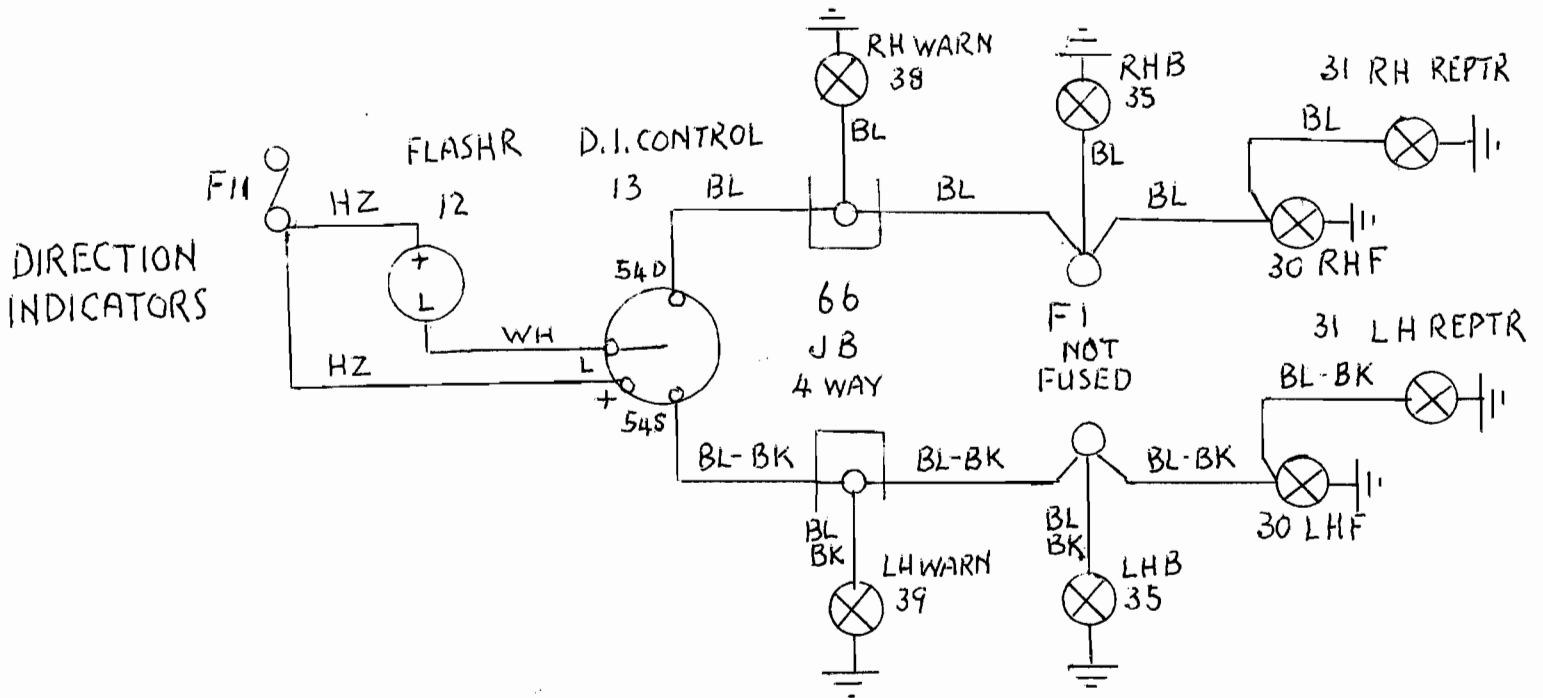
RH WARN
38
RHB
35
31 RH REPTR
FLASHR
D.I. CONTROL
BL
BL
BL
F11
HZ
12
13
BL
BL
BL
DIRECTION INDICATORS
+
L
54D
30 RHF
66
F1
31 LH REPTR
WH
JB
NOT
HZ
L
4 WAY
FUSED
BL-BK
+
54S
BL-BK
BL-BK
BL-BK
BL
BK
LH WARN
39
BL
BK
LHB
35
30 LHF